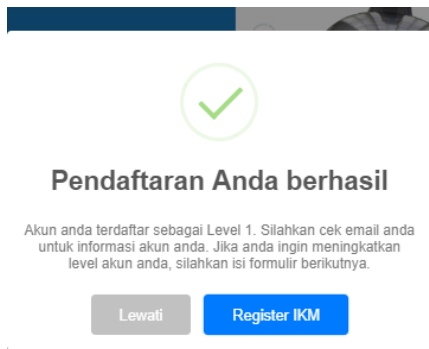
Pendaftaran Anda berhasil

Akun anda terdaftar sebagai Level 1. Silahkan cek email anda untuk informasi akun anda. Jika anda ingin meningkatkan level akun anda, silahkan isi formulir berikutnya.

Lewati

Register IKM